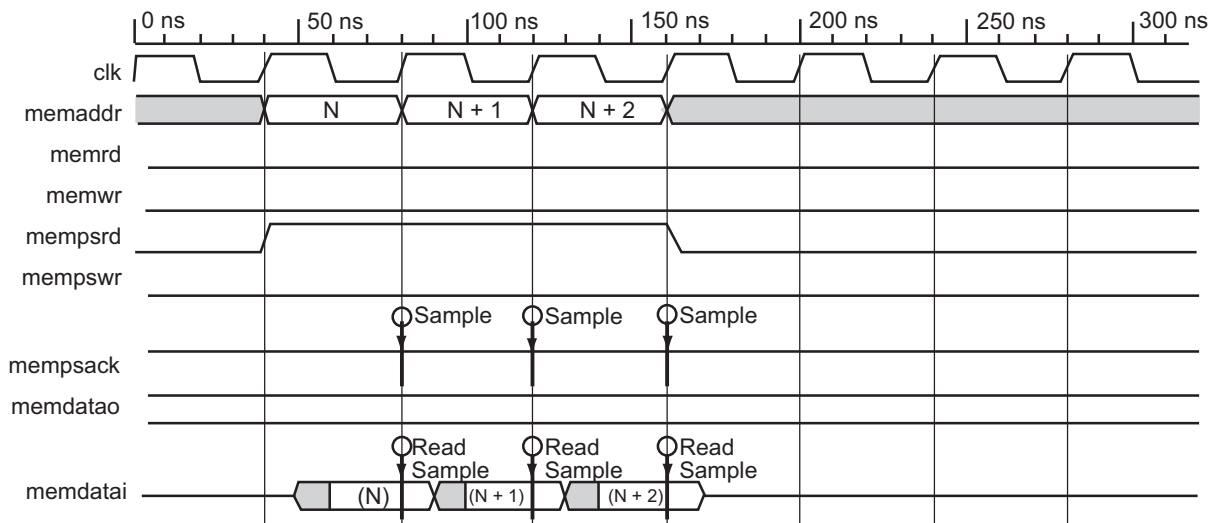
0 ns
50 ns
100 ns
150 ns
200 ns
250 ns
300 ns

clk
memaddr
N
N + 1
N + 2
memrd
memwr
mempsrd
mempswr
Sample
Sample
Sample
mempsack
memdatao
Read Sample
Read Sample
Read Sample
memdatai
(N)
(N + 1)
(N + 2)